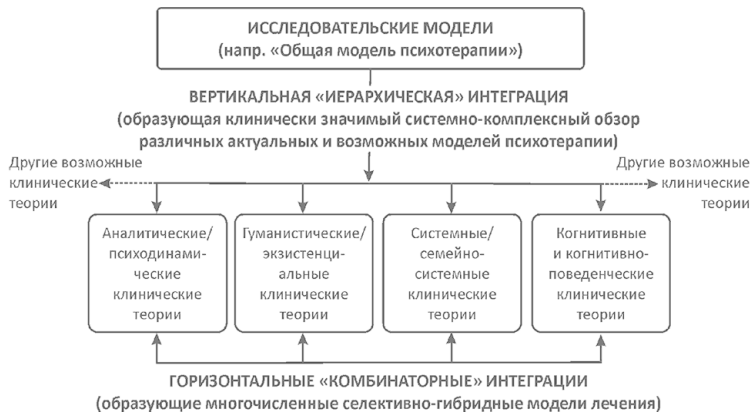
ИССЛЕДОВАТЕЛЬСКИЕ МОДЕЛИ
(напр. «Общая модель психотерапии»)

ВЕРТИКАЛЬНАЯ «ИЕРАРХИЧЕСКАЯ» ИНТЕГРАЦИЯ
(образующая клинически значимый системно-комплексный обзор различных актуальных и возможных моделей психотерапии)

Другие возможные клинические теории

Другие возможные клинические теории

Аналитические/ психодинамические клинические теории

Гуманистические/ экзистенциальные клинические теории

Системные/ семейно-системные клинические теории

Когнитивные и когнитивно-поведенческие клинические теории

ГОРИЗОНТАЛЬНЫЕ «КОМБИНАТОРНЫЕ» ИНТЕГРАЦИИ
(образующие многочисленные селективно-гибридные модели лечения)